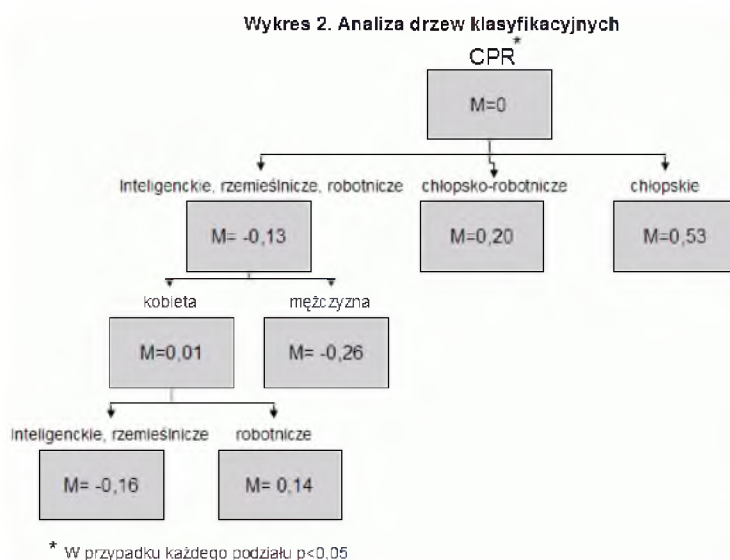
Wykres 2. Analiza drzew klasyfikacyjnych

CPR*

M=0

Inteligenckie, rzemieślnicze, robotnicze

M= -0,13

chłopsko-robotnicze

M=0,20

chłopskie

M=0,53

kobieta

M=0,01

mężczyzna

M= -0,26

Inteligenckie, rzemieślnicze

M= -0,16

robotnicze

M= 0,14

* W przypadku każdego podziału p<0,05